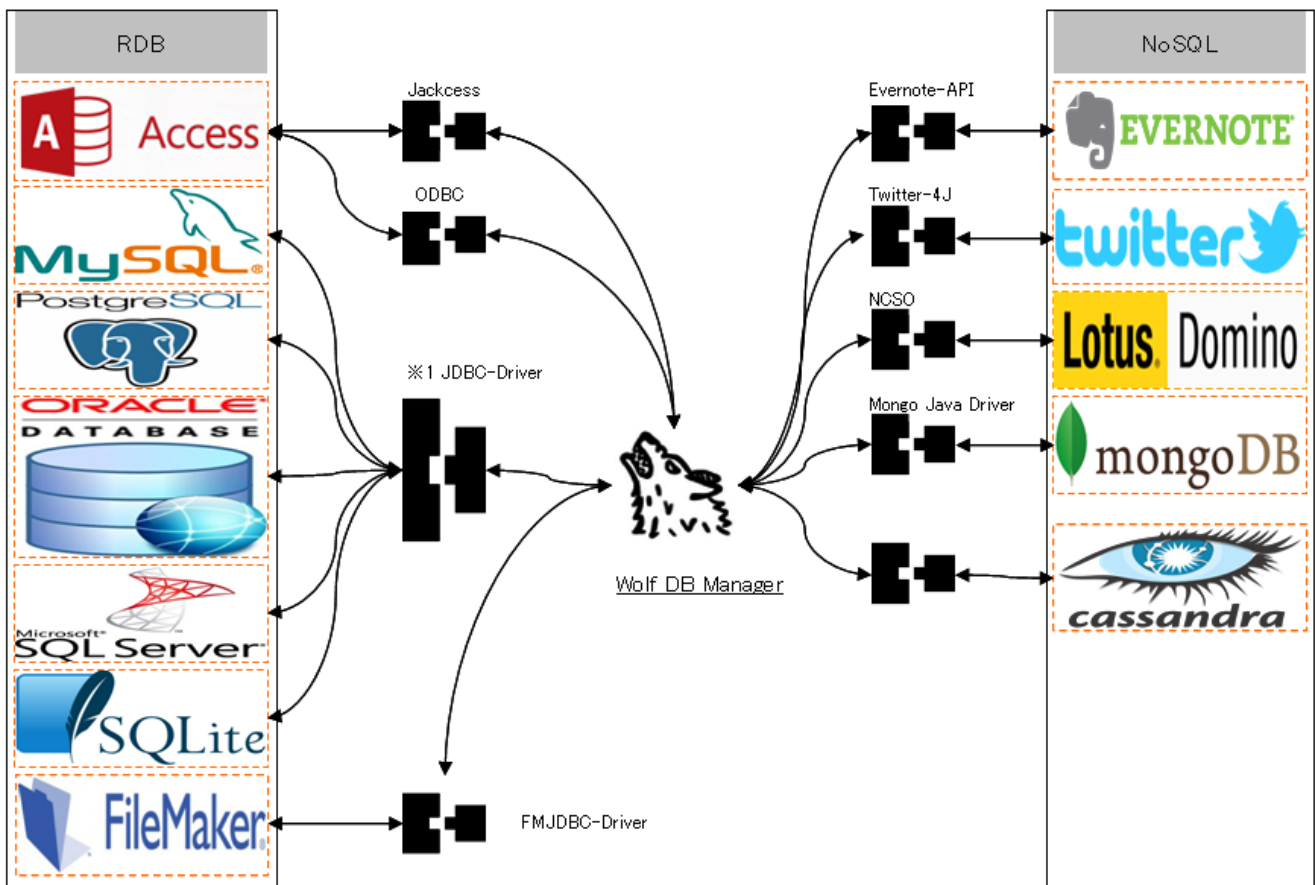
RDB

Access

MySQL

PostgreSQL

ORACLE DATABASE

Microsoft SQL Server

SQLite

FileMaker

Jackcess

ODBC

※1 JDBC-Driver

FMJDBC-Driver

Wolf DB Manager

Evernote-API

Twitter-4J

NCSO

Mongo Java Driver

NoSQL

EVERNOTE

twitter

Lotus. Domino

mongoDB

cassandra